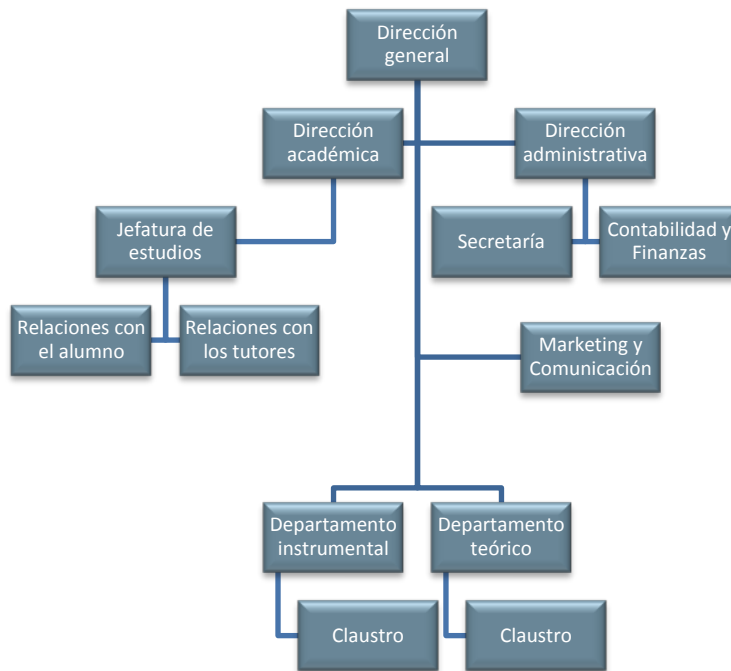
Dirección general

Dirección académica

Dirección administrativa

Jefatura de estudios

Secretaría

Contabilidad y Finanzas

Relaciones con el alumno

Relaciones con los tutores

Marketing y Comunicación

Departamento instrumental

Departamento teórico

Claustro

Claustro